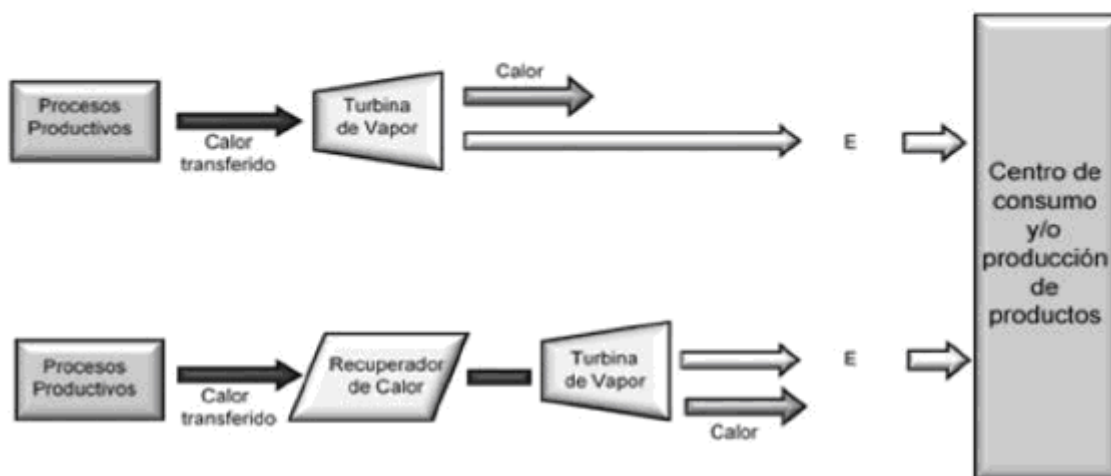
Procesos Productivos

Calor transferido

Turbina de Vapor

Calor

E

Centro de consumo y/o producción de productos

Procesos Productivos

Calor transferido

Recuperador de Calor

Turbina de Vapor

E

Calor